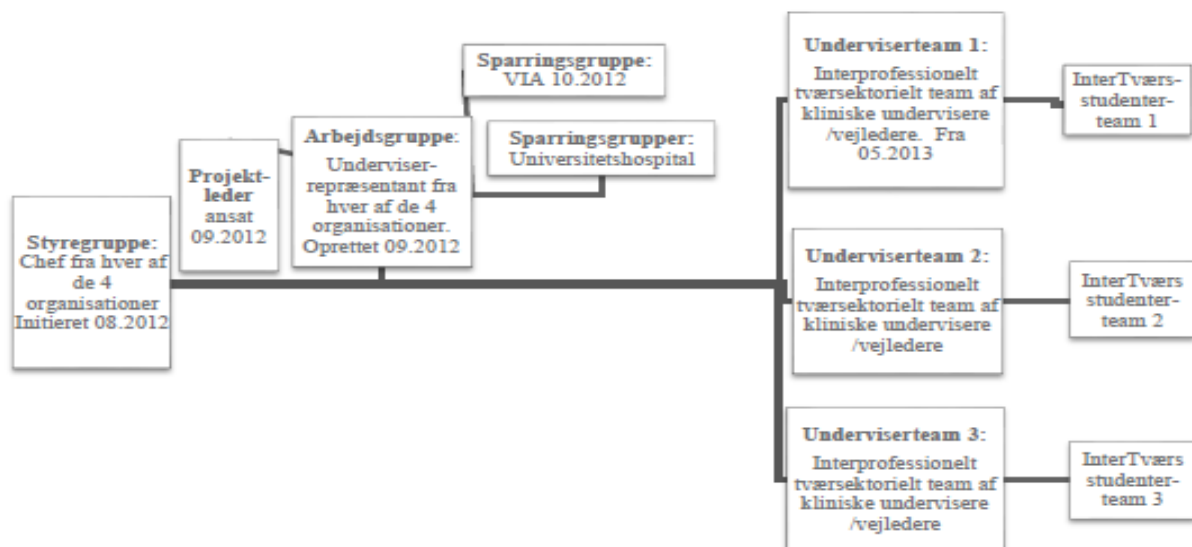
Styregruppe: Chef fra hver af de 4 organisationer Initieret 08.2012

Projektleder ansat 09.2012

Arbejdsgruppe: Underviserrepræsentant fra hver af de 4 organisationer. Oprettet 09.2012

Sparringsgruppe: VIA 10.2012

Sparringsgrupper: Universitetshospital

Underviserteam 1: Interprofessionelt tværsektorielt team af kliniske undervisere /vejledere. Fra 05.2013

InterTværs-studenter-team 1

Underviserteam 2: Interprofessionelt tværsektorielt team af kliniske undervisere /vejledere

InterTværs studenter-team 2

Underviserteam 3: Interprofessionelt tværsektorielt team af kliniske undervisere /vejledere

InterTværs studenter-team 3